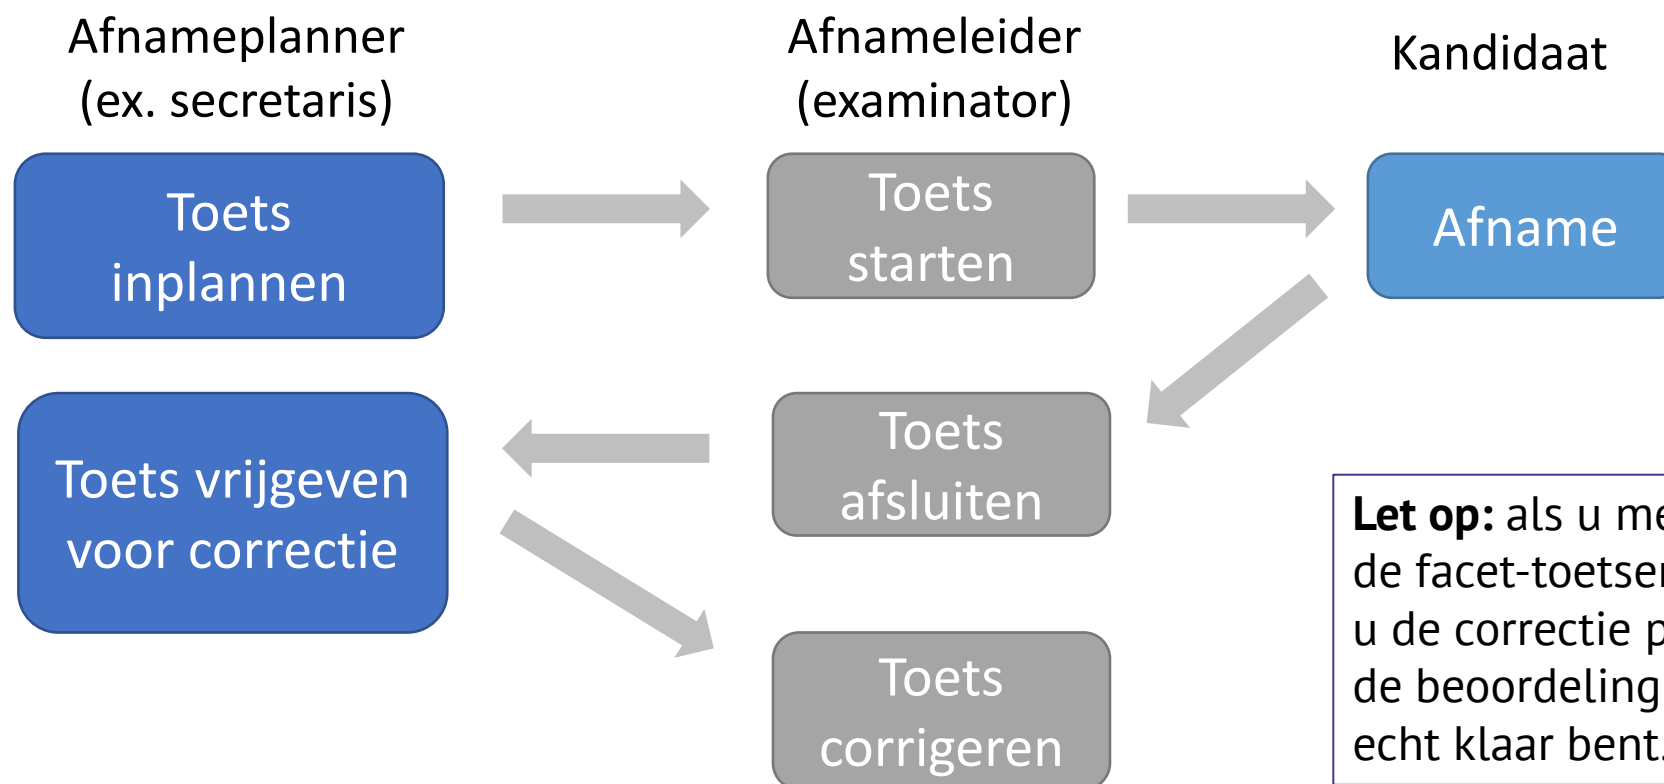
Afnameplanner
(ex. secretaris)

Afnameleider
(examinator)

Kandidaat

Toets inplannen

Toets starten

Afname

Toets vrijgeven voor correctie

Toets afsluiten

Toets corrigeren

**Let op:** als u me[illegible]
de facet-toetse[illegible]
u de correctie p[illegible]
de beoordeling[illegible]
echt klaar bent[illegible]